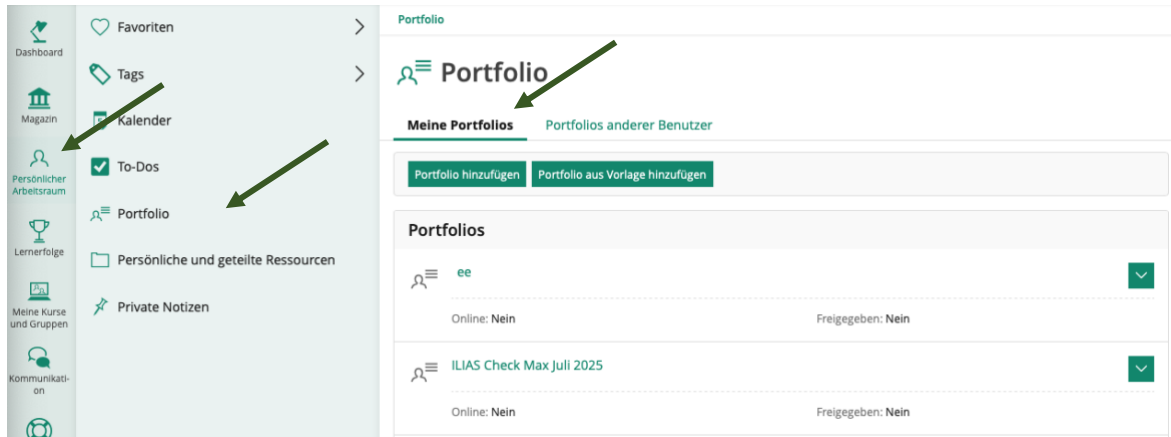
Dashboard

Magazin

Persönlicher Arbeitsraum

Lernerfolge

Meine Kurse und Gruppen

Kommunikation

Favoriten

Tags

Kalender

To-Dos

Portfolio

Persönliche und geteilte Ressourcen

Private Notizen

Portfolio

Portfolio

Meine Portfolios

Portfolios anderer Benutzer

Portfolio hinzufügen

Portfolio aus Vorlage hinzufügen

Portfolios

ee

Online: Nein

Freigegeben: Nein

ILIAS Check Max Juli 2025

Online: Nein

Freigegeben: Nein